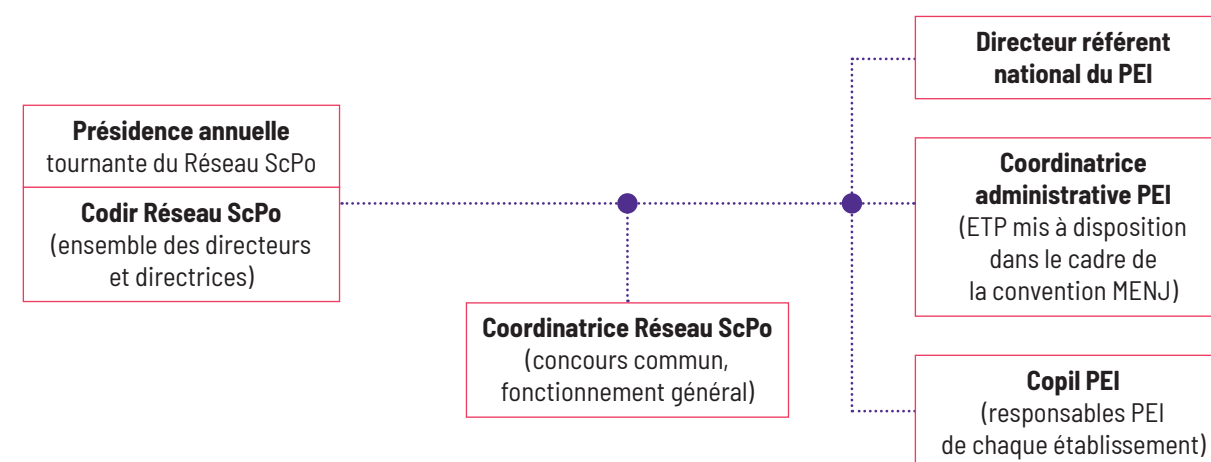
Présidence annuelle
tournante du Réseau ScPo

Codir Réseau ScPo
(ensemble des directeurs et directrices)

Coordinatrice Réseau ScPo
(concours commun, fonctionnement général)

Directeur référent national du PEI

Coordinatrice administrative PEI
(ETP mis à disposition dans le cadre de la convention MENJ)

Copil PEI
(responsables PEI de chaque établissement)